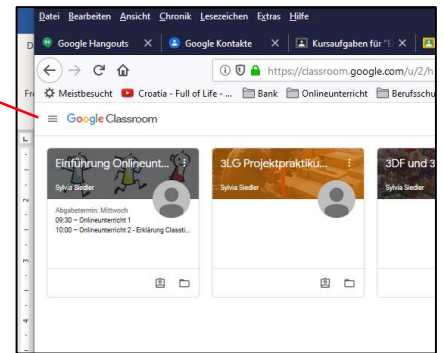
Datei Bearbeiten Ansicht Chronik Lesezeichen Extras Hilfe

D Google Hangouts × Google Kontakte × Kursaufgaben für "E ×

https://classroom.google.com/u/2/h

Fr Meistbesucht Croatia - Full of Life - ... Bank Onlineunterricht Berufsschu

Google Classroom

Einführung Onlineunt...
Sylvia Siedler
Abgabetermin: Mittwoch
09:30 – Onlineunterricht 1
10:00 – Onlineunterricht 2 - Erklärung Classr...

3LG Projektpraktiku...
Sylvia Siedler

3DF und 3